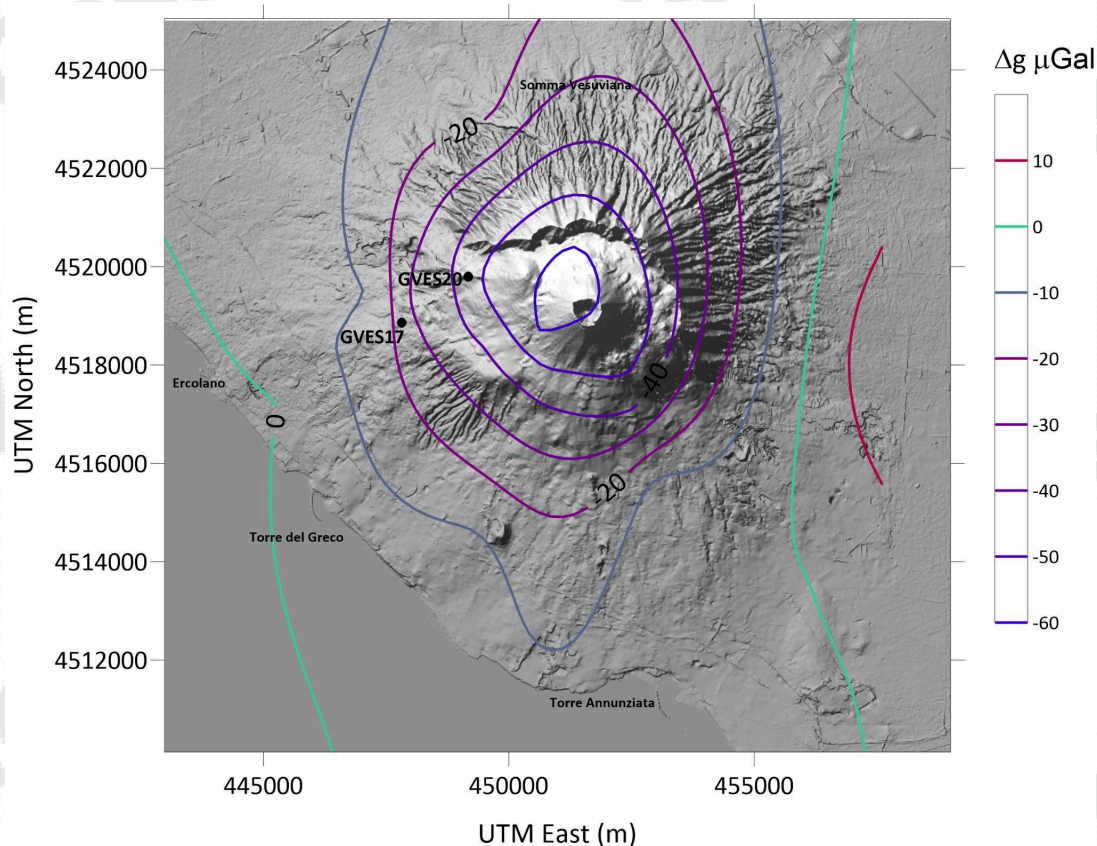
$\Delta g$ $\mu$Gal

10
0
-10
-20
-30
-40
-50
-60

4524000
4522000
4520000
4518000
4516000
4514000
4512000

UTM North (m)

Somma Vesuviana
-20
GVES20
GVES17
Ercolano
0
-40
-20
Torre del Greco
Torre Annunziata

445000
450000
455000

UTM East (m)